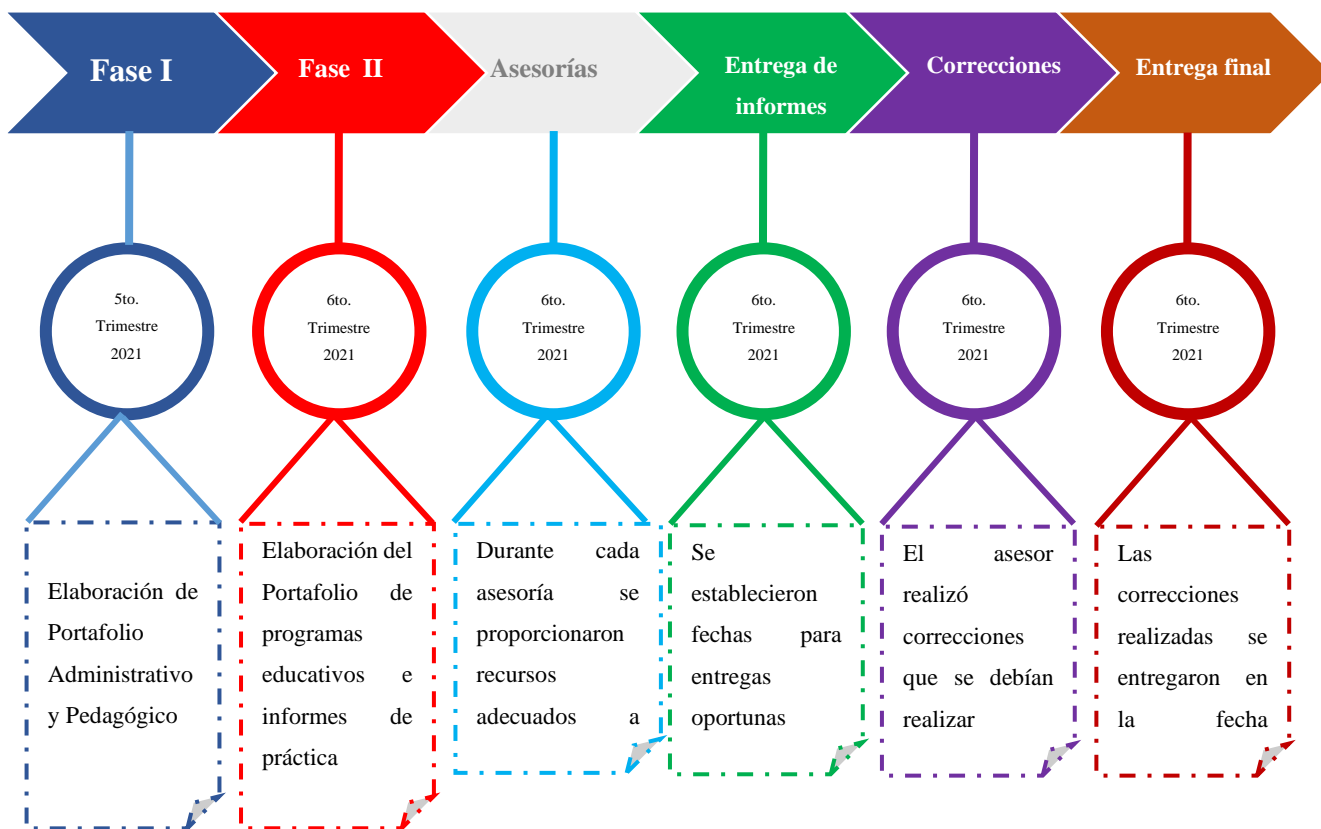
Fase I

Fase II

Asesorías

Entrega de informes

Correcciones

Entrega final

5to. Trimestre 2021

6to. Trimestre 2021

6to. Trimestre 2021

6to. Trimestre 2021

6to. Trimestre 2021

6to. Trimestre 2021

Elaboración de Portafolio Administrativo y Pedagógico

Elaboración del Portafolio de programas educativos e informes de práctica

Durante cada asesoría se proporcionaron recursos adecuados a

Se establecieron fechas para entregas oportunas

El asesor realizó correcciones que se debían realizar

Las correcciones realizadas se entregaron en la fecha